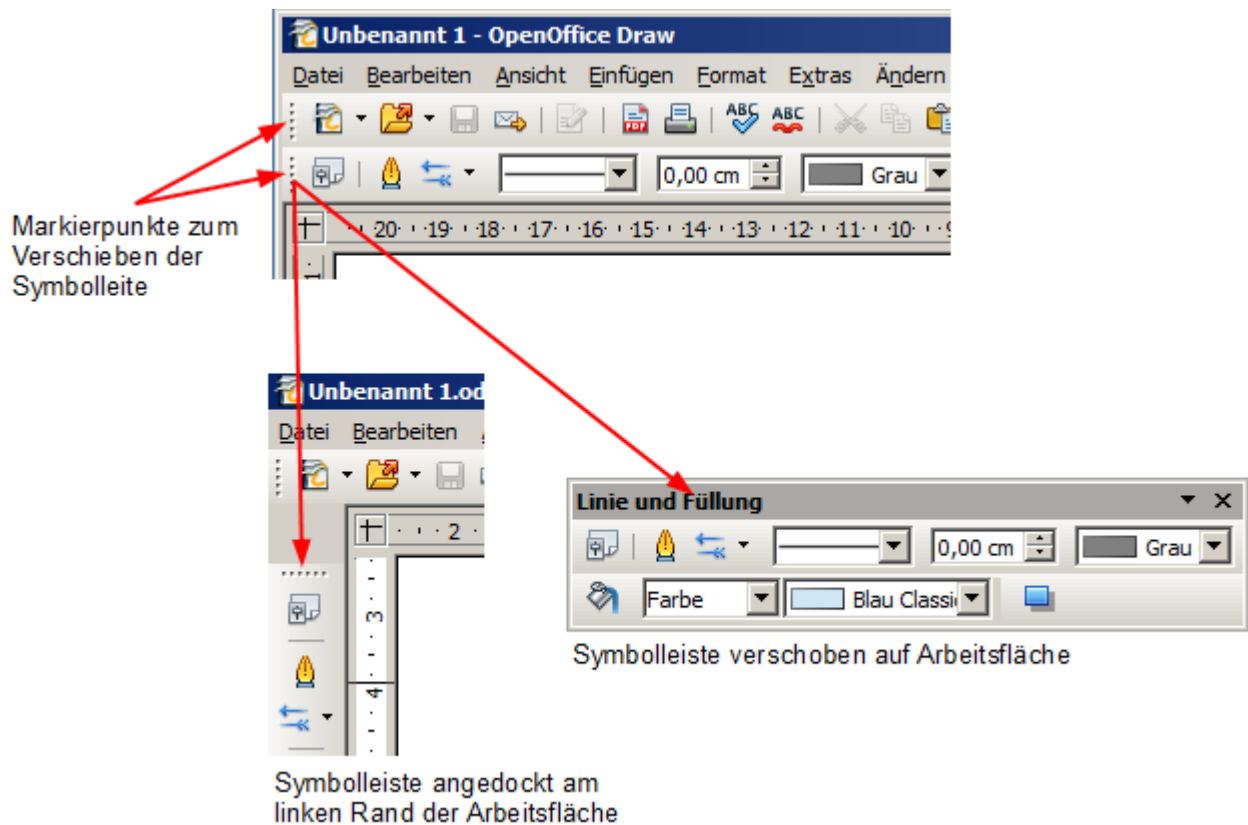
Unbenannt 1 - OpenOffice Draw

Datei Bearbeiten Ansicht Einfügen Format Extras Ändern

0,00 cm

Grau

20 · 19 · 18 · 17 · 16 · 15 · 14 · 13 · 12 · 11 · 10

Markierpunkte zum Verschieben der Symbolleite

Unbenannt 1.od

Datei Bearbeiten

2

3

4

Linie und Füllung

0,00 cm

Grau

Farbe

Blau Classi

Symbolleiste verschoben auf Arbeitsfläche

Symbolleiste angedockt am linken Rand der Arbeitsfläche